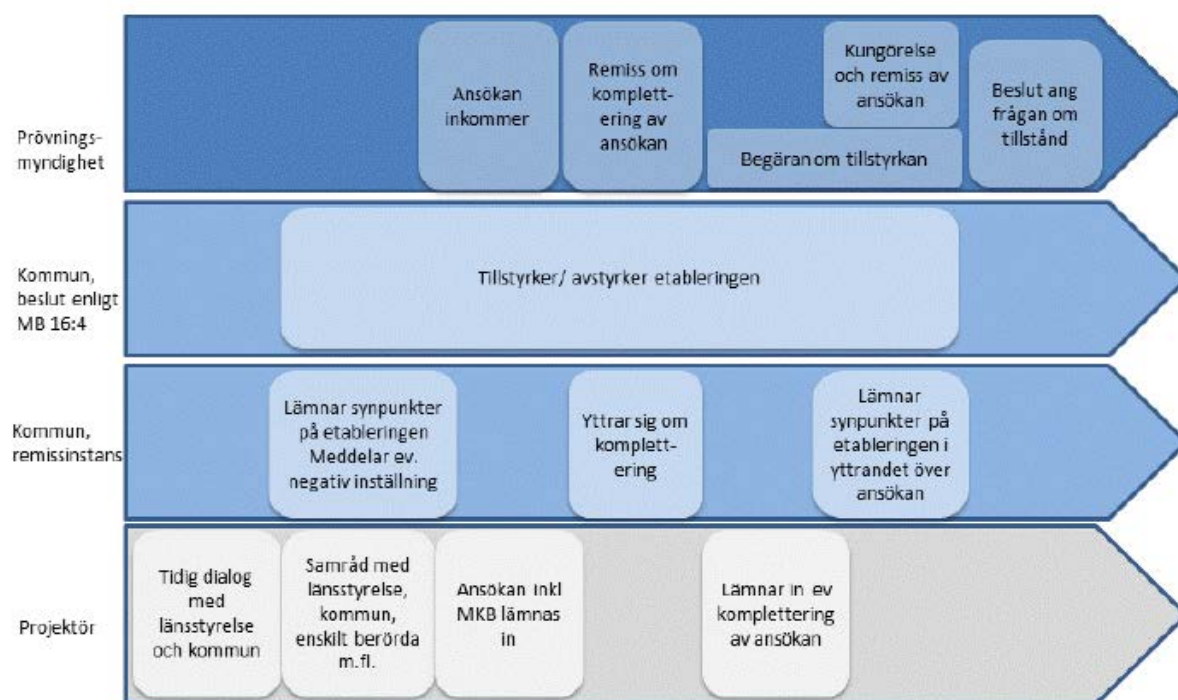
Prövningsmyndighet

Ansökan inkommer

Remiss om komplettering av ansökan

Kungörelse och remiss av ansökan

Begäran om tillstyrkan

Beslut ang frågan om tillstånd

Kommun, beslut enligt MB 16:4

Tillstyrker/ avstyrker etableringen

Kommun, remissinstans

Lämnar synpunkter på etableringen Meddelar ev. negativ inställning

Yttrar sig om komplettering

Lämnar synpunkter på etableringen i yttrandet över ansökan

Projektör

Tidig dialog med länsstyrelse och kommun

Samråd med länsstyrelse, kommun, enskilt berörda m.fl.

Ansökan inkl MKB lämnas in

Lämnar in ev komplettering av ansökan